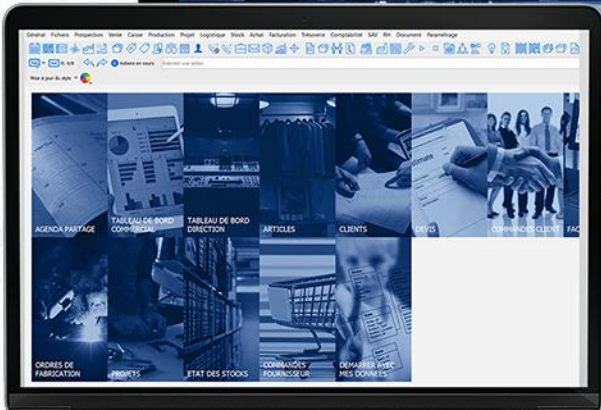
Général Fichiers Prospection Vente Caisse Production Projet Logistique Stock Achat Facturation Trésorerie Comptabilité SAV RH Document Paramétrage

Actions en cours

Mise à jour du style

AGENDA PARTAGE

TABLEAU DE BORD COMMERCIAL

TABLEAU DE BORD DIRECTION

ARTICLES

CLIENTS

DEVIS

COMMANDES CLIENT

FAC

ORDRES DE FABRICATION

PROJETS

ETAT DES STOCKS

COMMANDES FOURNISSEUR

DEMARRER AVEC MES DONNEES